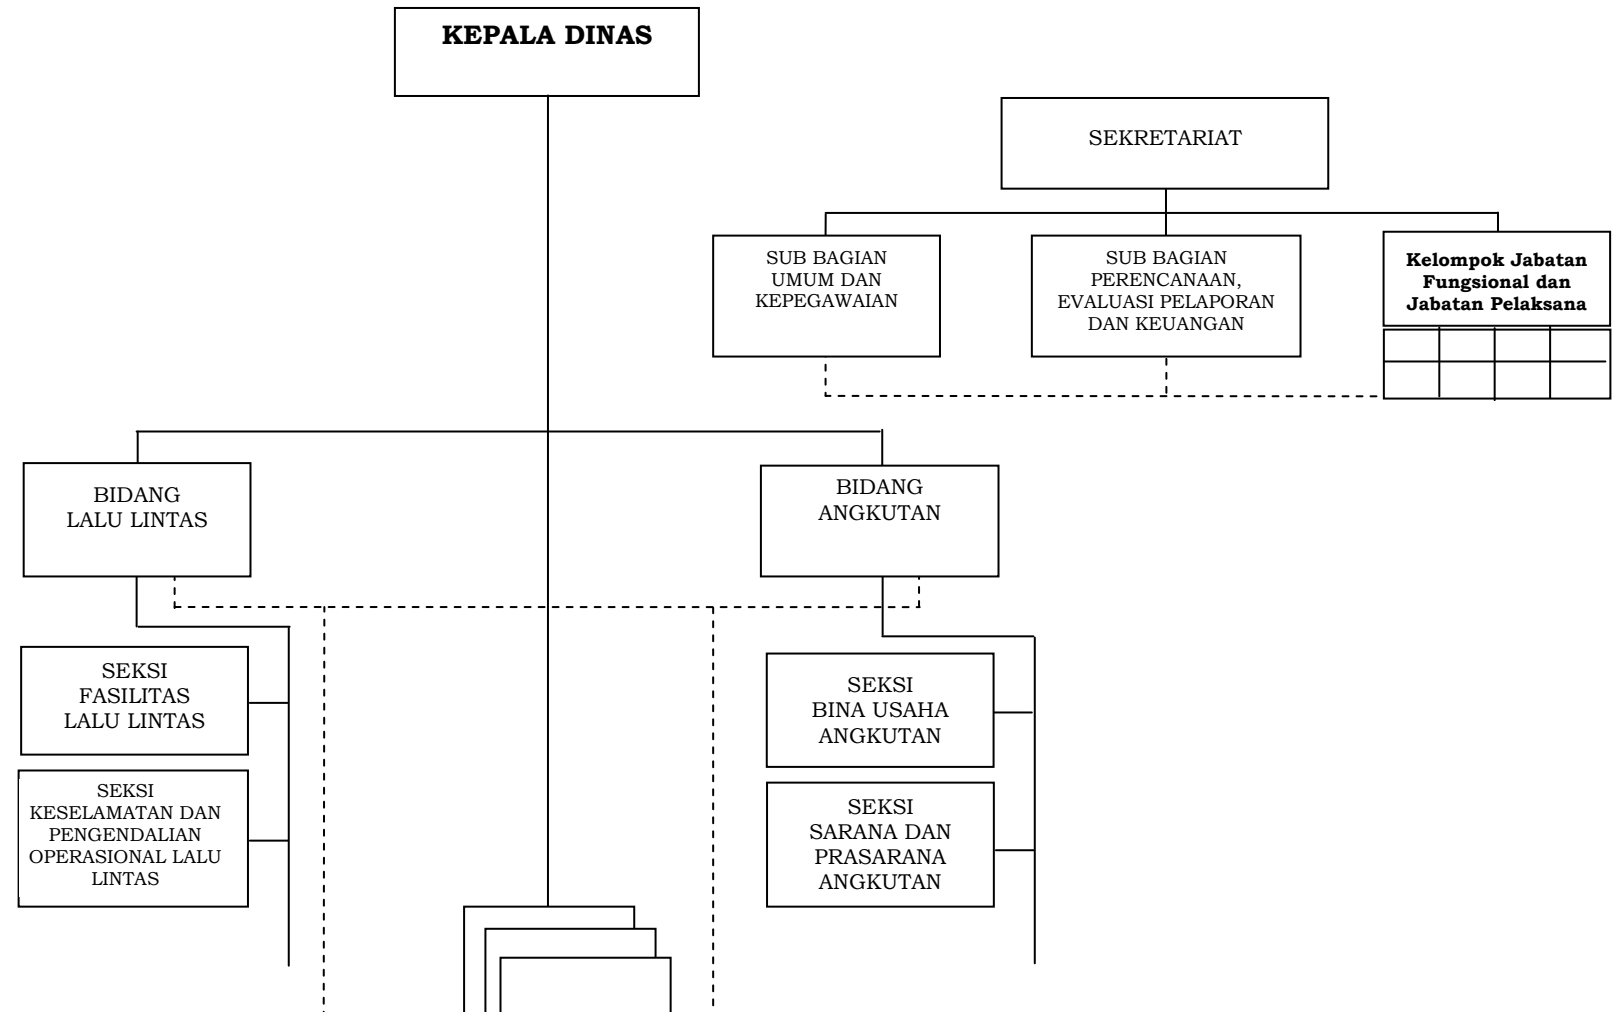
KEPALA DINAS

SEKRETARIAT

SUB BAGIAN UMUM DAN KEPEGAWAIAN

SUB BAGIAN PERENCANAAN, EVALUASI PELAPORAN DAN KEUANGAN

Kelompok Jabatan Fungsional dan Jabatan Pelaksana

BIDANG LALU LINTAS

BIDANG ANGKUTAN

SEKSI FASILITAS LALU LINTAS

SEKSI KESELAMATAN DAN PENGENDALIAN OPERASIONAL LALU LINTAS

SEKSI BINA USAHA ANGKUTAN

SEKSI SARANA DAN PRASARANA ANGKUTAN